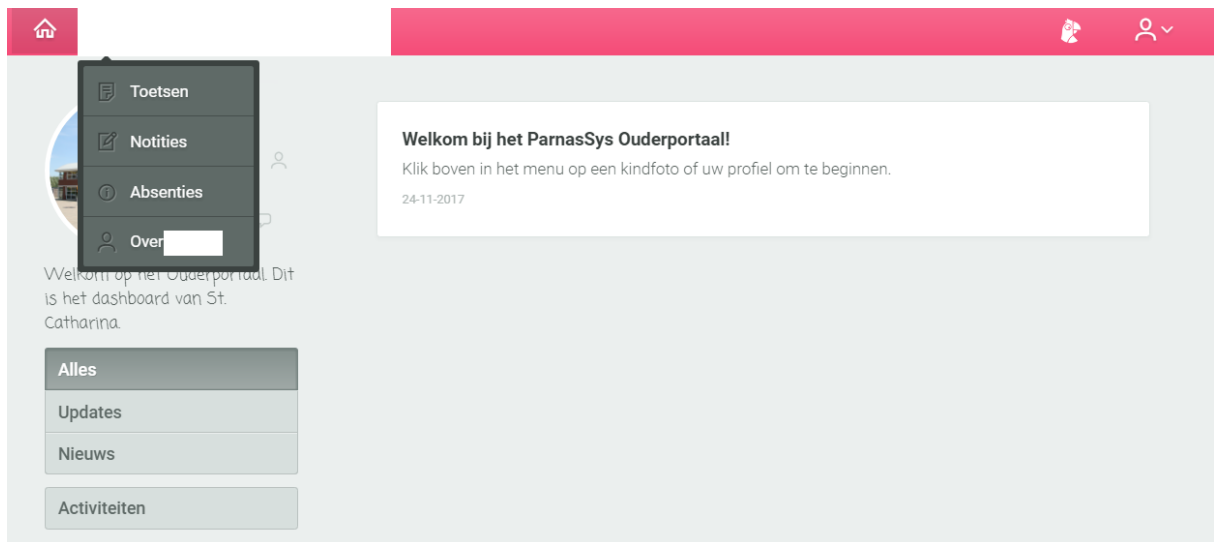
Toetsen

Notities

Absenties

Over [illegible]

Welkom op het Ouderportaal. Dit is het dashboard van St. Catharina

Alles

Updates

Nieuws

Activiteiten

Welkom bij het ParnasSys Ouderportaal!

Klik boven in het menu op een kindfoto of uw profiel om te beginnen.

24-11-2017